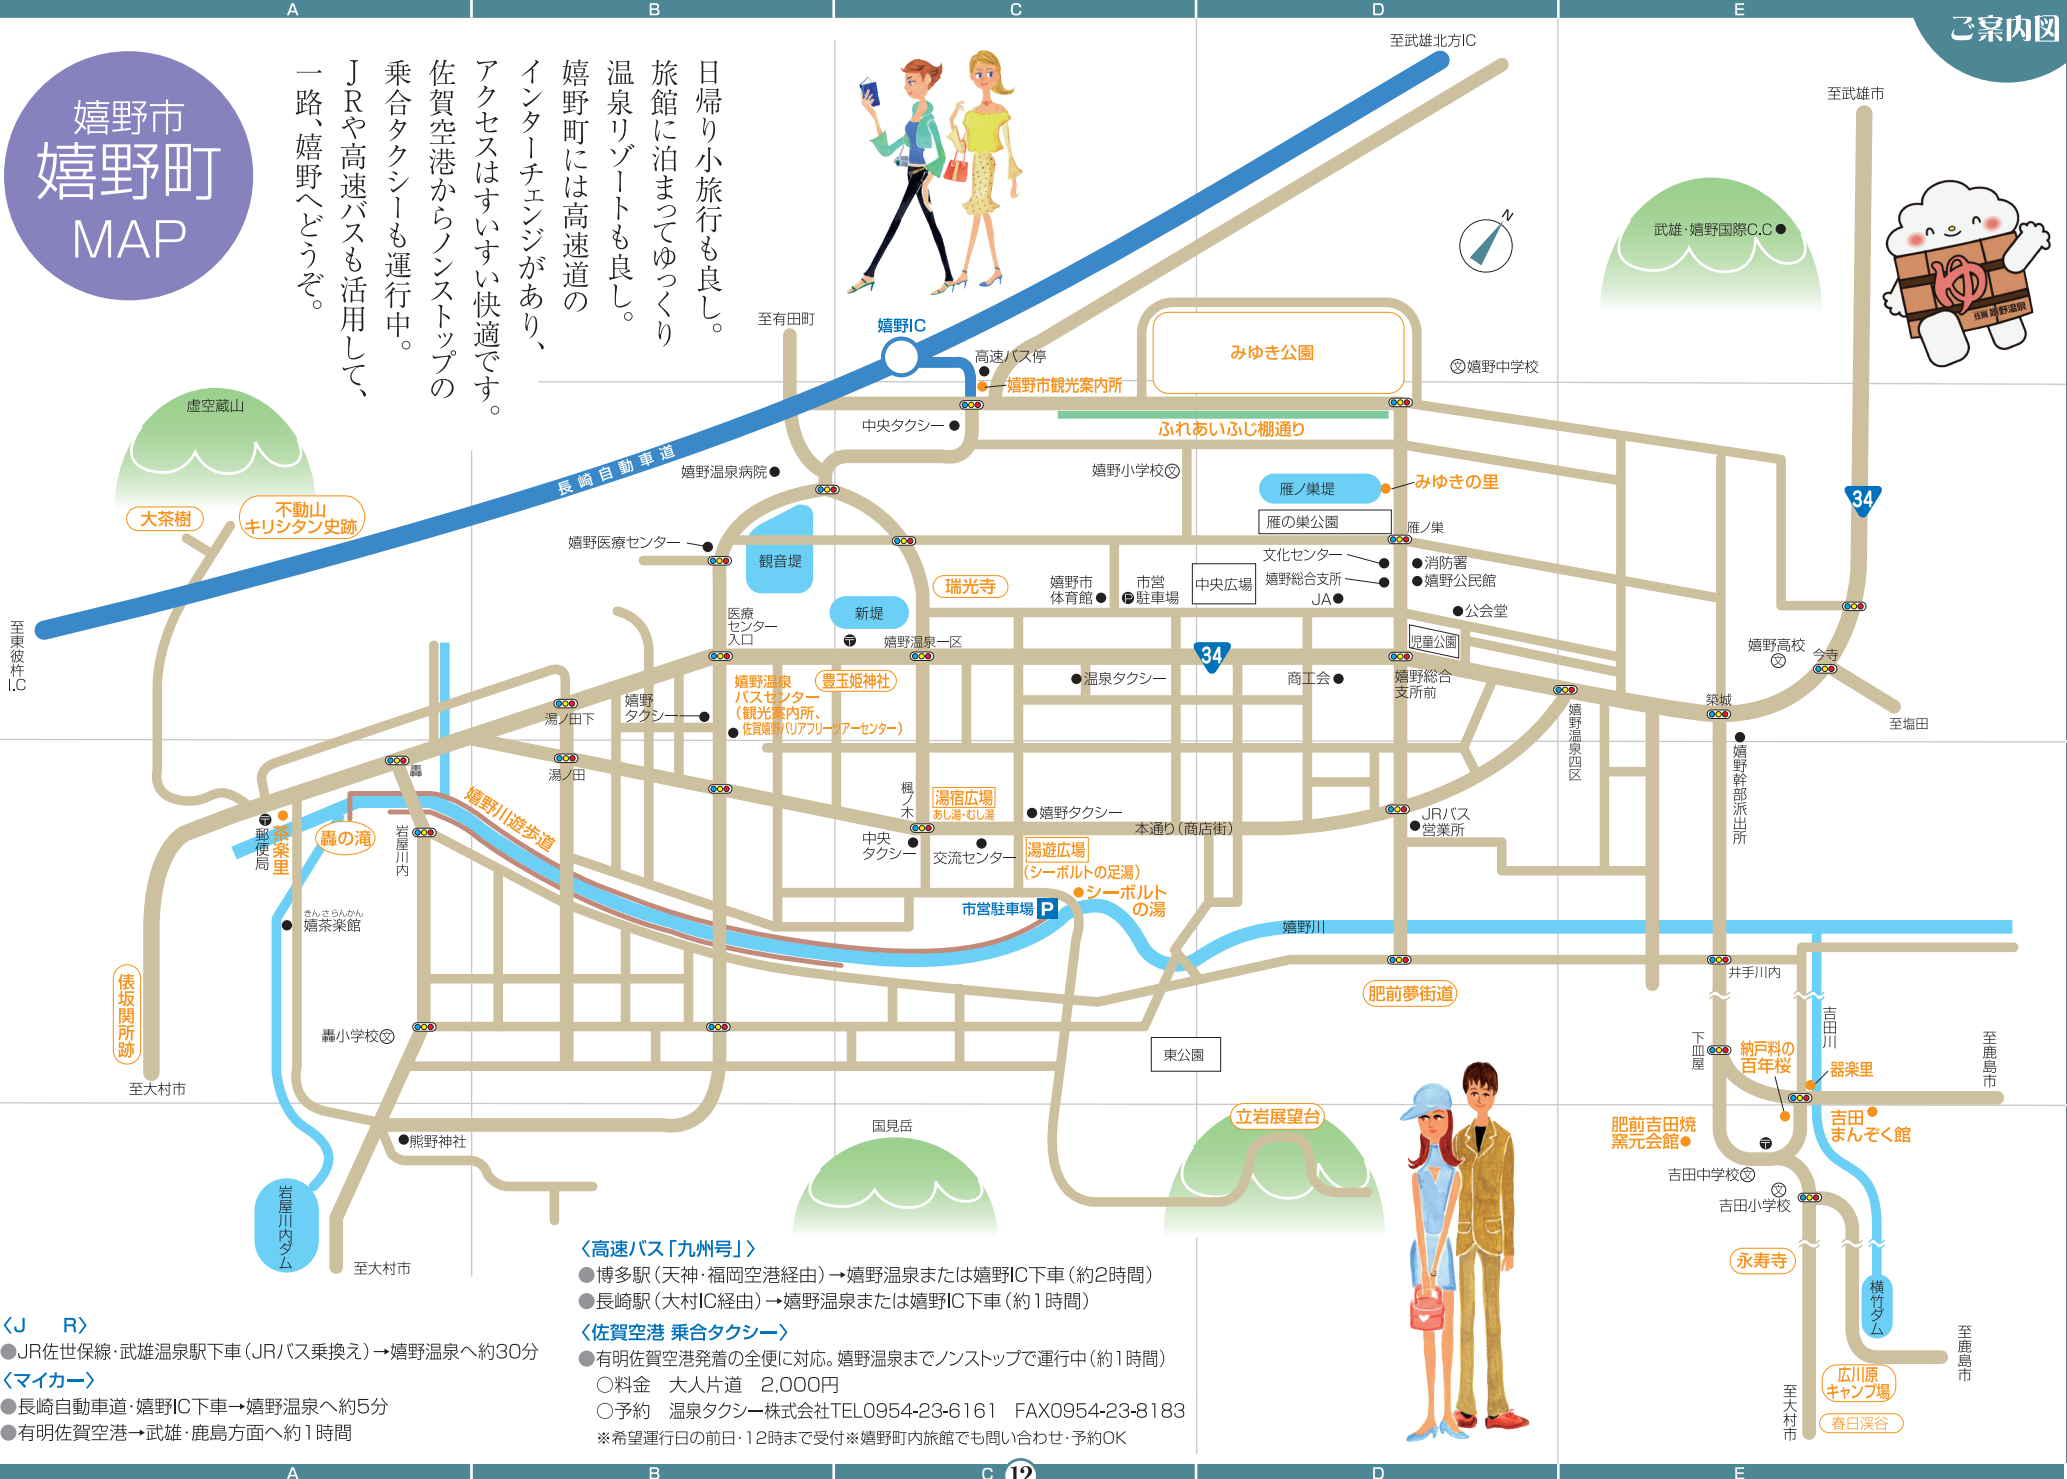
A B C D E

ご案内図

嬉野市
嬉野町
MAP

日帰り小旅行も良し。旅館に泊まってゆっくり温泉リゾートも良し。嬉野町には高速道のインターチェンジがあり、アクセスはすいすい快適です。佐賀空港からノンストップの乗合タクシーも運行中。JRや高速バスも活用して、一路、嬉野へどうぞ。

至武雄北方IC
至武雄市
武雄・嬉野国際C.C
至有田町
嬉野IC
高速バス停
嬉野市観光案内所
みゆき公園
嬉野中学校
中央タクシー
ふれあいふじ棚通り
虚空蔵山
長崎自動車道
嬉野温泉病院
嬉野小学校
雁ノ巣堤
みゆきの里
大茶樹
不動山キリシタン史跡
雁の巣公園
雁ノ巣
34
嬉野医療センター
観音堤
文化センター
消防署
嬉野公民館
瑞光寺
嬉野市体育館
市営駐車場
中央広場
嬉野総合支所
JA
公会堂
医療センター入口
新堤
嬉野温泉一区
34
児童公園
嬉野高校
今寺
至東彼杵I.C
嬉野温泉バスセンター（観光案内所、佐賀嬉野バリアフリーツアーセンター）
豊玉姫神社
温泉タクシー
商工会
嬉野総合支所前
湯ノ田下
嬉野タクシー
築城
至塩田
湯ノ田
嬉野温泉四区
嬉野幹部派出所
楓ノ木
湯宿広場 あし湯・むし湯
嬉野タクシー
本通り（商店街）
JRバス営業所
郵便局
茶楽里
轟の滝
岩屋川内
嬉野川遊歩道
中央タクシー
交流センター
湯遊広場（シーボルトの足湯）
シーボルトの湯
嬉茶楽館
市営駐車場 P
嬉野川
井手川内
肥前夢街道
俵坂関所跡
轟小学校
東公園
下皿屋
納戸料の百年桜
吉田川
器楽里
至鹿島市
至大村市
熊野神社
国見岳
立岩展望台
肥前吉田焼窯元会館
吉田まんぞく館
吉田中学校
吉田小学校
岩屋川内ダム
至大村市
永寿寺
横竹ダム
至鹿島市
広川原キャンプ場
春日渓谷
至大村市

〈J R〉
●JR佐世保線・武雄温泉駅下車（JRバス乗換え）→嬉野温泉へ約30分
〈マイカー〉
●長崎自動車道・嬉野IC下車→嬉野温泉へ約5分
●有明佐賀空港→武雄・鹿島方面へ約1時間

〈高速バス「九州号」〉
●博多駅（天神・福岡空港経由）→嬉野温泉または嬉野IC下車（約2時間）
●長崎駅（大村IC経由）→嬉野温泉または嬉野IC下車（約1時間）
〈佐賀空港 乗合タクシー〉
●有明佐賀空港発着の全便に対応。嬉野温泉までノンストップで運行中（約1時間）
○料金 大人片道 2,000円
○予約 温泉タクシー株式会社TEL0954-23-6161 FAX0954-23-8183
※希望運行日の前日・12時まで受付※嬉野町内旅館でも問い合わせ・予約OK

12